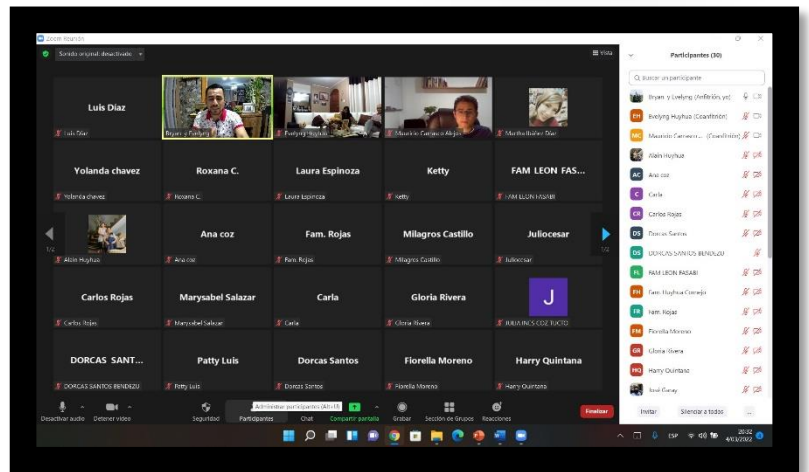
Zoom Reunión

Sonido original: desactivado

Vista

Participantes (30)

Buscar un participante

Luis Diaz
Luis Díaz
Bryan y Evelyng
Evelyng Huyhua
Mauricio Carrasco Alejos
Martha Ibáñez Silva

Yolanda chavez
Yolanda chavez
Roxana C.
Roxana C.
Laura Espinoza
Laura Espinoza
Ketty
Ketty
FAM LEON FAS...
FAM LEON FASABI

1/2
Alain Huyhua
Ana coz
Ana coz
Fam. Rojas
Fam. Rojas
Milagros Castillo
Milagros Castillo
Juliocesar
Juliocesar
1/2

Carlos Rojas
Carlos Rojas
Marysabel Salazar
Marysabel Salazar
Carla
Carla
Gloria Rivera
Gloria Rivera
J
JULIO INCS COZ TUCTO

DORCAS SANT...
DORCAS SANTOS BENDEZU
Patty Luis
Patty Luis
Dorcas Santos
Dorcas Santos
Fiorella Moreno
Fiorella Moreno
Harry Quintana
Harry Quintana

Bryan y Evelyng (Anfitrión, yo)
EH Evelyng Huyhua (Coanfitrión)
MC Mauricio Carrasco... (Coanfitrión)
Alain Huyhua
AC Ana coz
C Carla
CR Carlos Rojas
DS Dorcas Santos
DS DORCAS SANTOS BENDEZU
FL FAM LEON FASABI
FH Fam Huyhua Conejo
FR Fam. Rojas
FM Fiorella Moreno
GR Gloria Rivera
HQ Harry Quintana
José Garay

Desactivar audio
Detener video
Seguridad
Participantes
Administrar participantes (Alt+U)
Chat
Compartir pantalla
Grabar
Sección de Grupos
Reacciones
Finalizar

Invitar
Silenciar a todos
...

ESP
20:32
4/03/2022